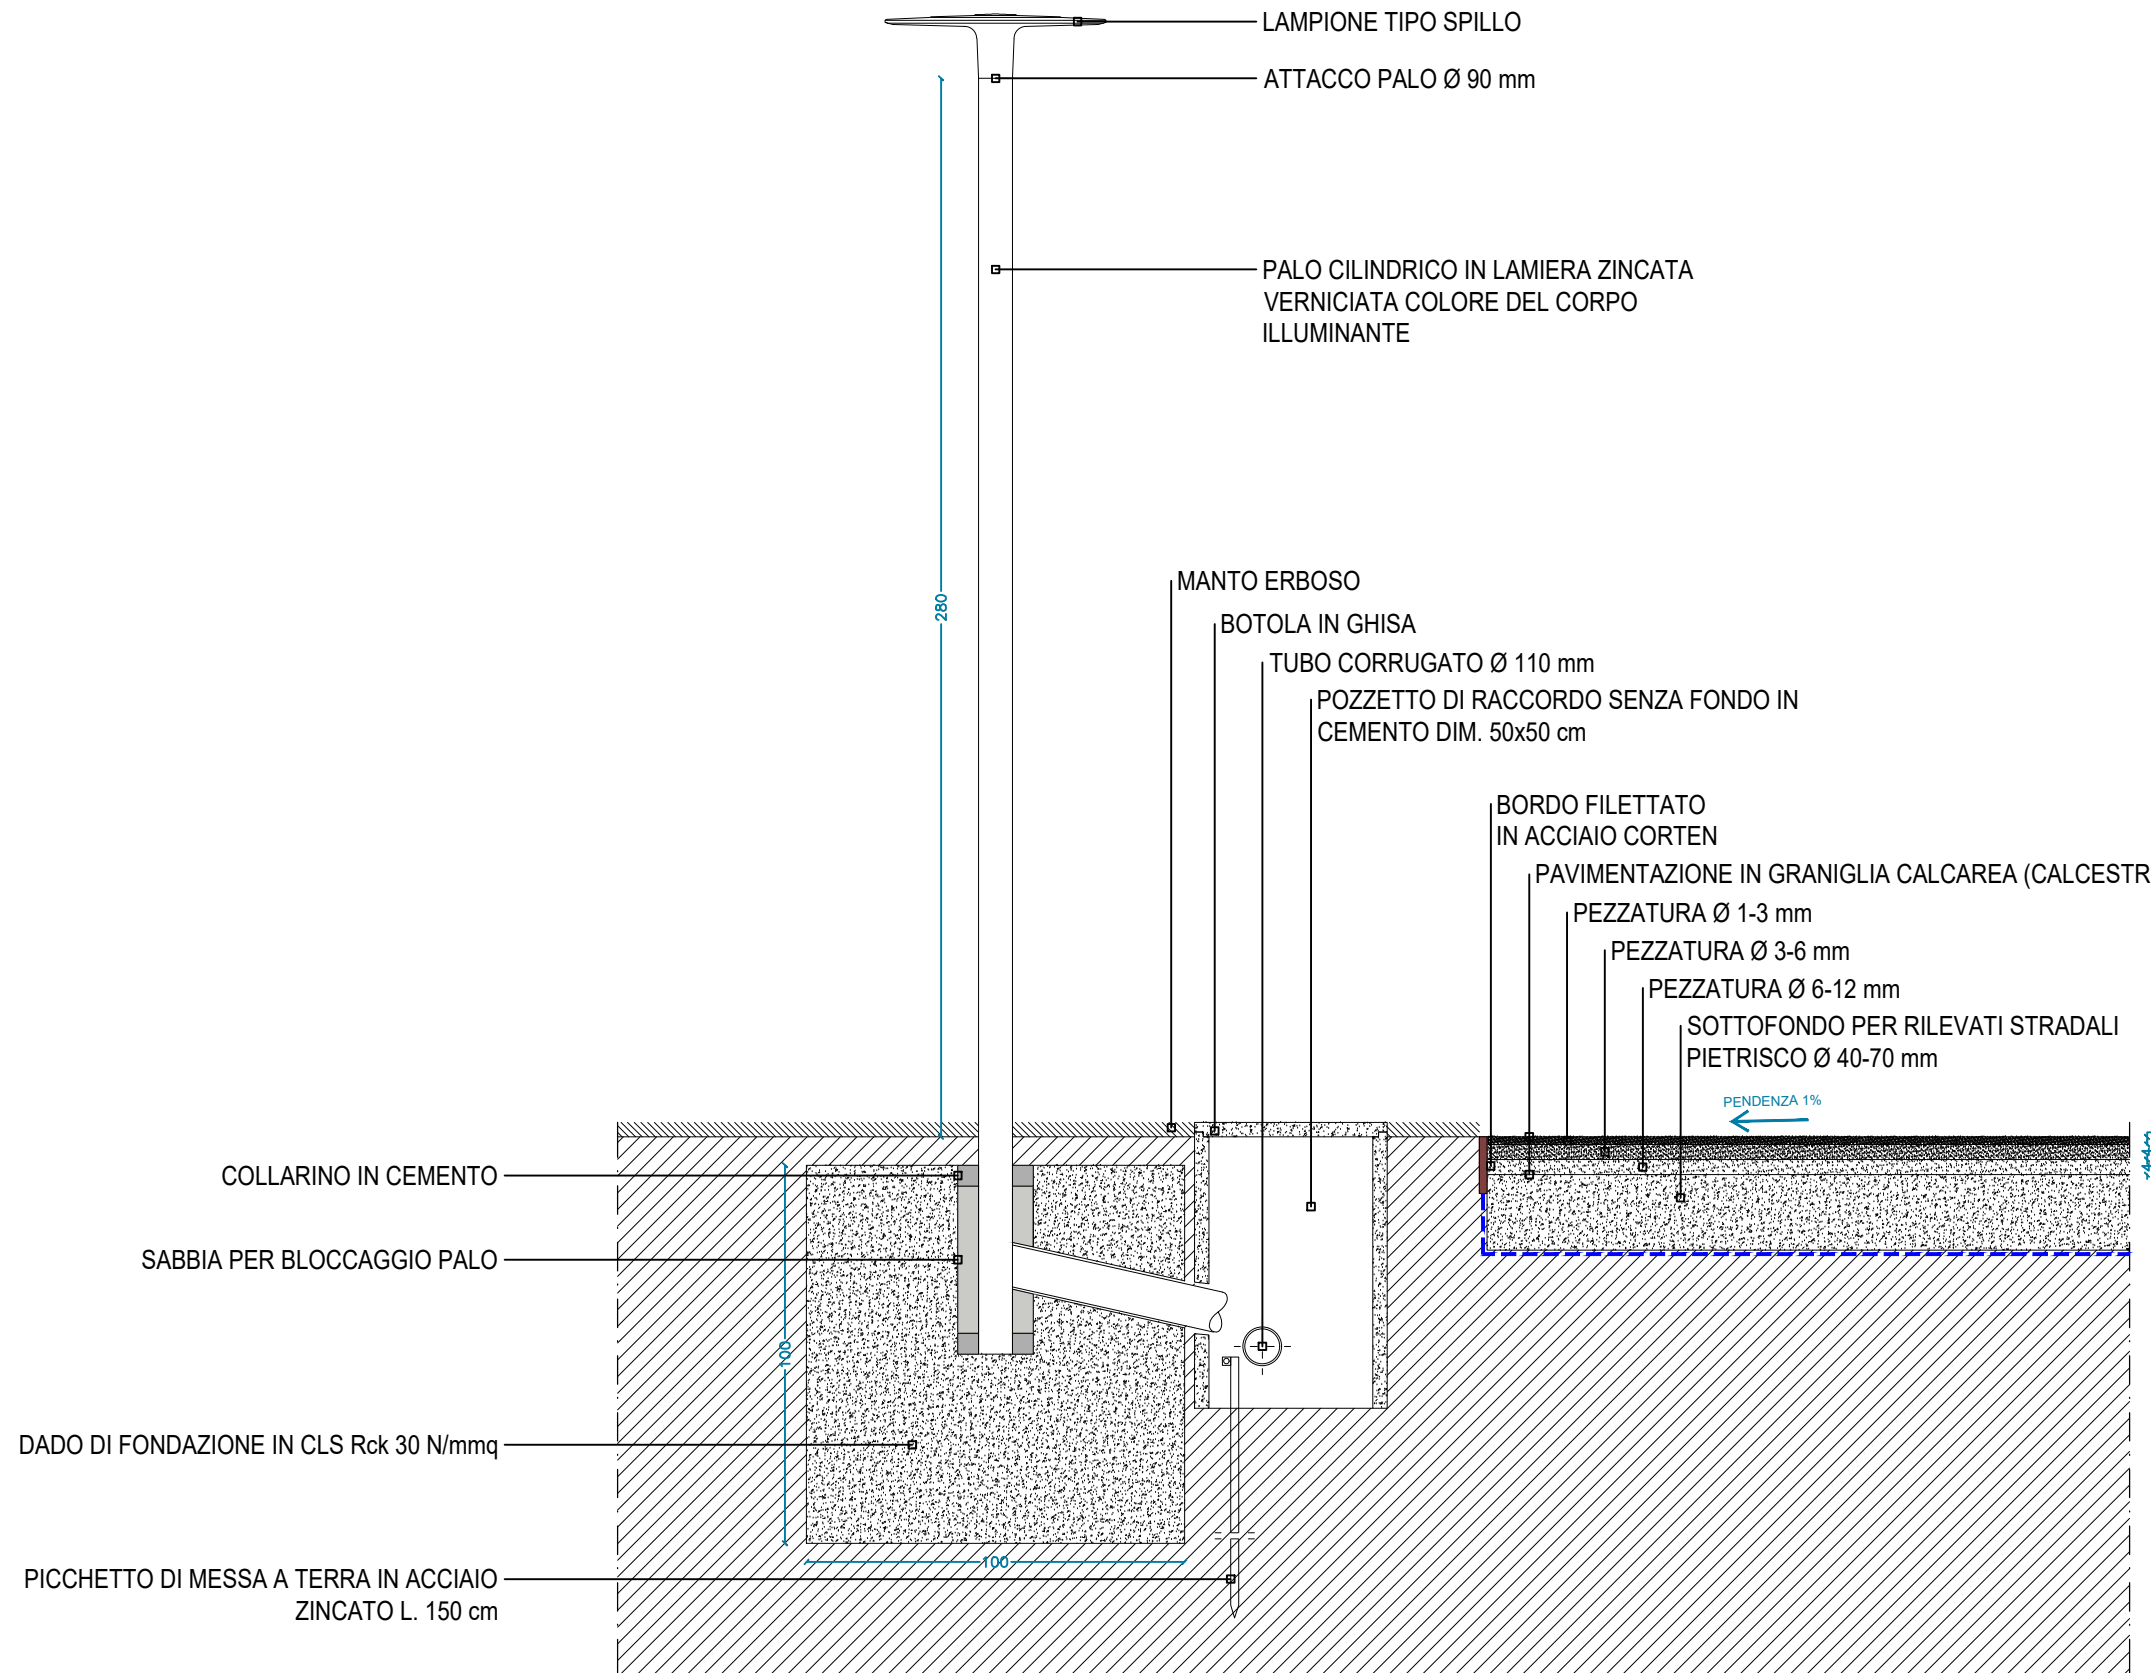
LAMPIONE TIPO SPILLO

ATTACCO PALO Ø 90 mm

PALO CILINDRICO IN LAMIERA ZINCATA VERNICIATA COLORE DEL CORPO ILLUMINANTE

280

MANTO ERBOSO

BOTOLA IN GHISA

TUBO CORRUGATO Ø 110 mm

POZZETTO DI RACCORDO SENZA FONDO IN CEMENTO DIM. 50x50 cm

BORDO FILETTATO IN ACCIAIO CORTEN

PAVIMENTAZIONE IN GRANIGLIA CALCAREA (CALCESTR

PEZZATURA Ø 1-3 mm

PEZZATURA Ø 3-6 mm

PEZZATURA Ø 6-12 mm

SOTTOFONDO PER RILEVATI STRADALI PIETRISCO Ø 40-70 mm

PENDENZA 1%

COLLARINO IN CEMENTO

SABBIA PER BLOCCAGGIO PALO

100

DADO DI FONDAZIONE IN CLS Rck 30 N/mmq

100

PICCHETTO DI MESSA A TERRA IN ACCIAIO ZINCATO L. 150 cm